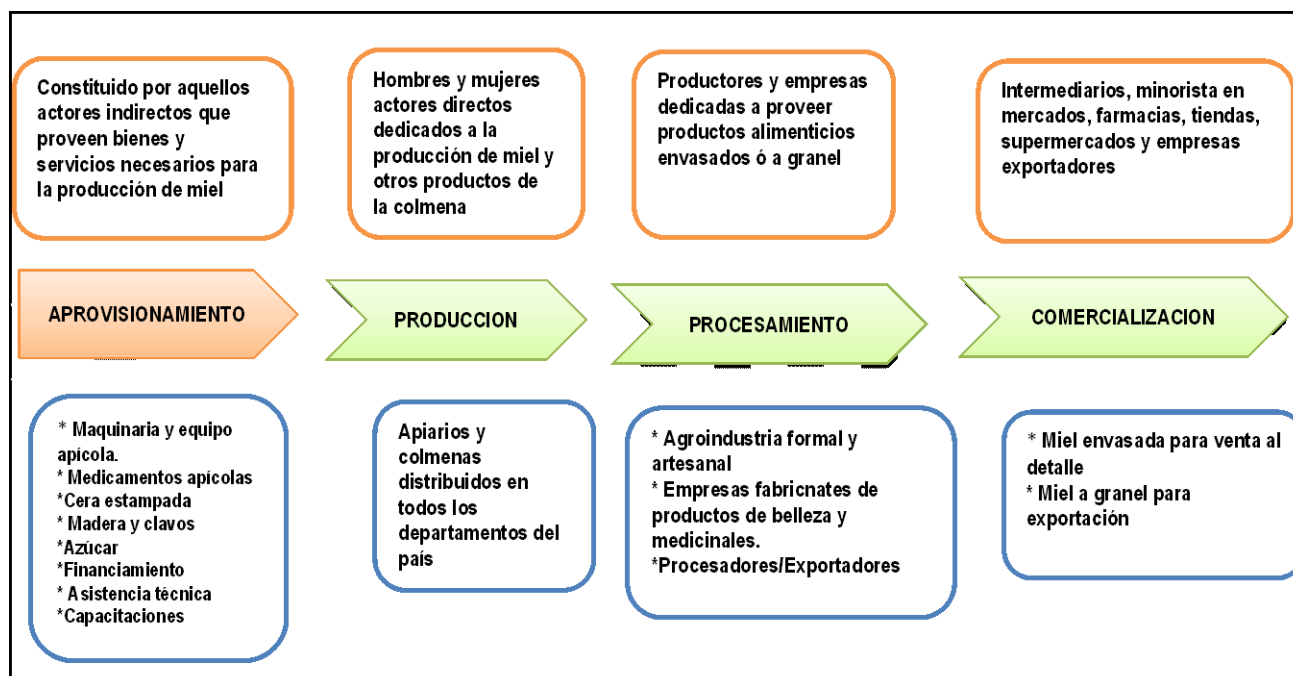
Constituido por aquellos actores indirectos que proveen bienes y servicios necesarios para la producción de miel

Hombres y mujeres actores directos dedicados a la producción de miel y otros productos de la colmena

Productores y empresas dedicadas a proveer productos alimenticios envasados ó a granel

Intermediarios, minorista en mercados, farmacias, tiendas, supermercados y empresas exportadores

APROVISIONAMIENTO

PRODUCCION

PROCESAMIENTO

COMERCIALIZACION

* Maquinaria y equipo apícola.
* Medicamentos apícolas
*Cera estampada
* Madera y clavos
*Azúcar
*Financiamiento
* Asistencia técnica
*Capacitaciones

Apiarios y colmenas distribuidos en todos los departamentos del país

* Agroindustria formal y artesanal
* Empresas fabricnates de productos de belleza y medicinales.
*Procesadores/Exportadores

* Miel envasada para venta al detalle
* Miel a granel para exportación